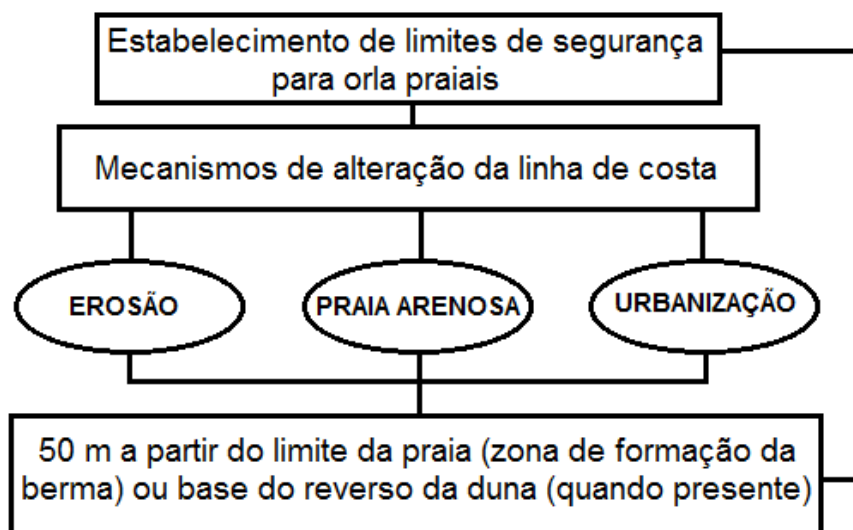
Estabelecimento de limites de segurança para orla praiais

Mecanismos de alteração da linha de costa

EROSÃO

PRAIA ARENOSA

URBANIZAÇÃO

50 m a partir do limite da praia (zona de formação da berma) ou base do reverso da duna (quando presente)